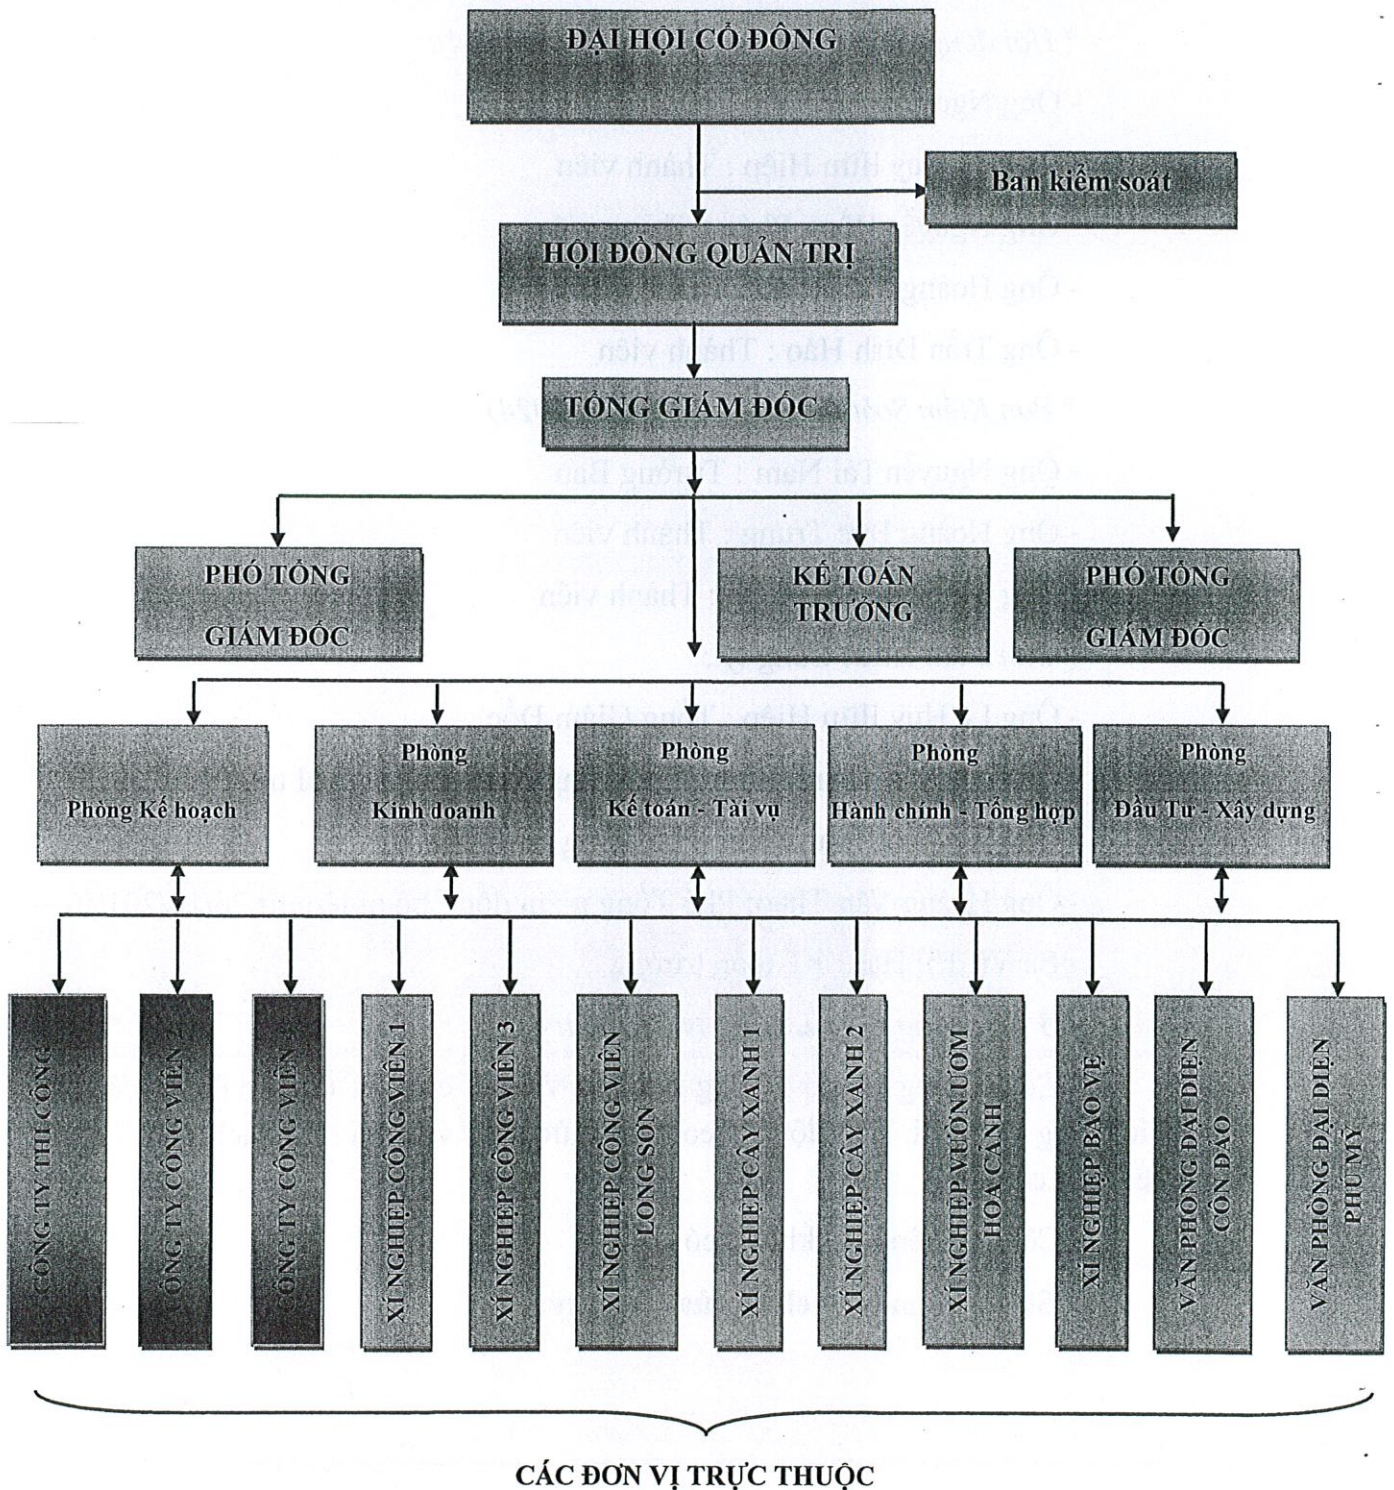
ĐẠI HỘI CỔ ĐÔNG

Ban kiểm soát

HỘI ĐỒNG QUẢN TRỊ

TỔNG GIÁM ĐỐC

PHÓ TỔNG GIÁM ĐỐC

KẾ TOÁN TRƯỞNG

PHÓ TỔNG GIÁM ĐỐC

Phòng Kế hoạch

Phòng Kinh doanh

Phòng Kế toán - Tài vụ

Phòng Hành chính - Tổng hợp

Phòng Đầu Tư - Xây dựng

CÔNG TY THI CÔNG

CÔNG TY CÔNG VIÊN 2

CÔNG TY CÔNG VIÊN

XÍ NGHIỆP CÔNG VIÊN 1

XÍ NGHIỆP CÔNG VIÊN 3

XÍ NGHIỆP CÔNG VIÊN LONG SƠN

XÍ NGHIỆP CÂY XANH 1

XÍ NGHIỆP CÂY XANH 2

XÍ NGHIỆP VƯỜN ƯƠM HOA CẢNH

XÍ NGHIỆP BẢO VỆ

VĂN PHÒNG ĐẠI DIỆN CÔN ĐẢO

VĂN PHÒNG ĐẠI DIỆN PHÚ MỸ

CÁC ĐƠN VỊ TRỰC THUỘC